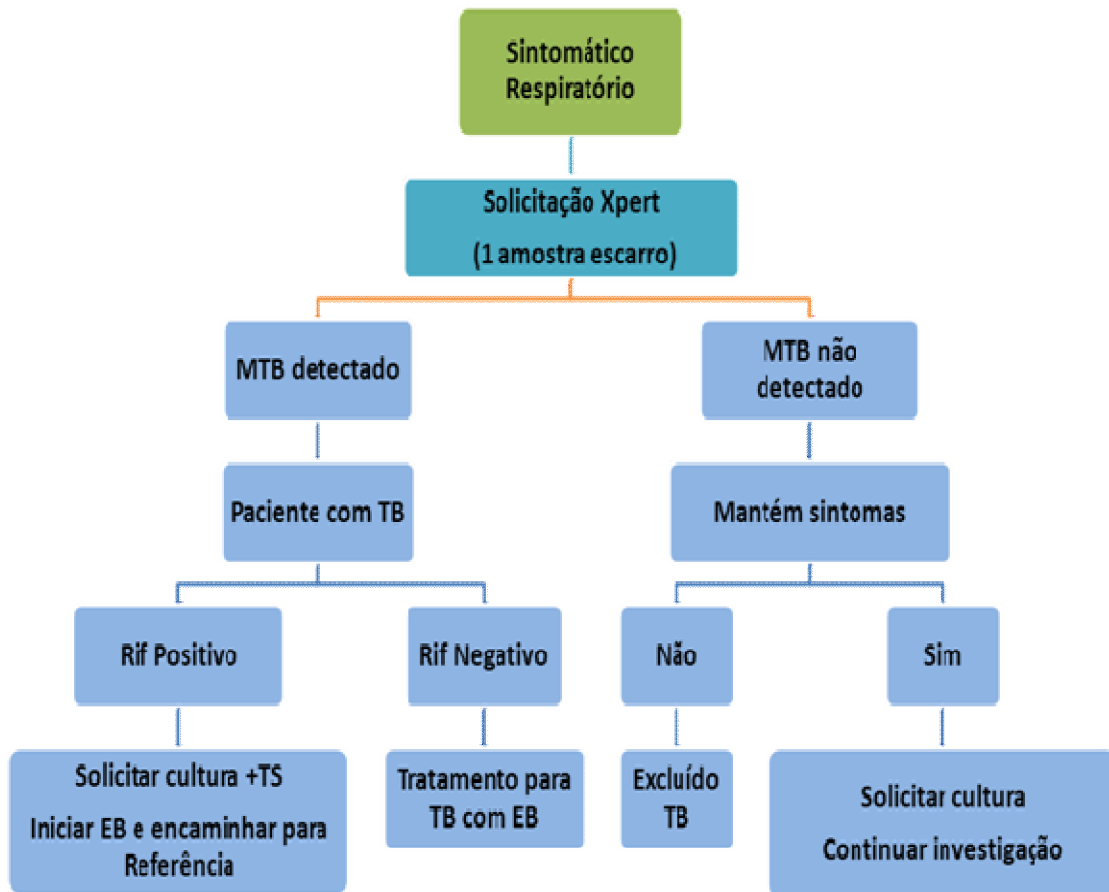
Sintomático Respiratório

Solicitação Xpert

(1 amostra escarro)

MTB detectado

MTB não detectado

Paciente com TB

Mantém sintomas

Rif Positivo

Rif Negativo

Não

Sim

Solicitar cultura +TS

Iniciar EB e encaminhar para Referência

Tratamento para TB com EB

Excluído TB

Solicitar cultura

Continuar investigação